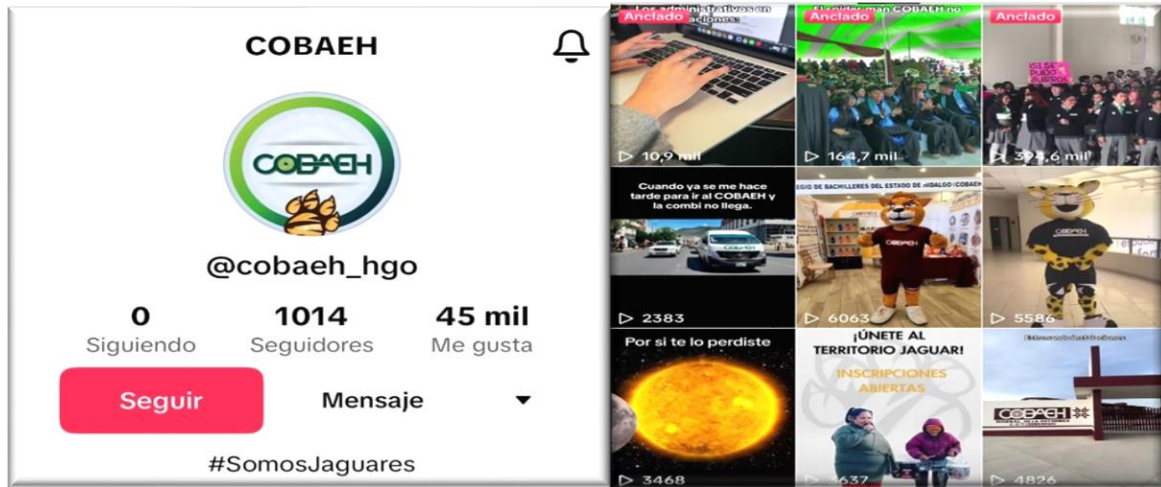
COBAEH

COBAEH

@cobaeh_hgo

0
Siguiendo

1014
Seguidores

45 mil
Me gusta

Seguir

Mensaje

#SomosJaguares

Anclado
Los administrativos en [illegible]
10,9 mil

Anclado
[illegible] COBAEH no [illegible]
164,7 mil

Anclado
394,6 mil

Cuando ya se me hace tarde para ir al COBAEH y la combi no llega.
2383

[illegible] DE BACHILLERES DEL ESTADO DE HIDALGO | COBAEH
COBAEH
6063

COBAEH
5586

Por si te lo perdiste
3468

¡ÚNETE AL TERRITORIO JAGUAR!
INSCRIPCIONES ABIERTAS
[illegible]637

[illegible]
COBAEH
4826